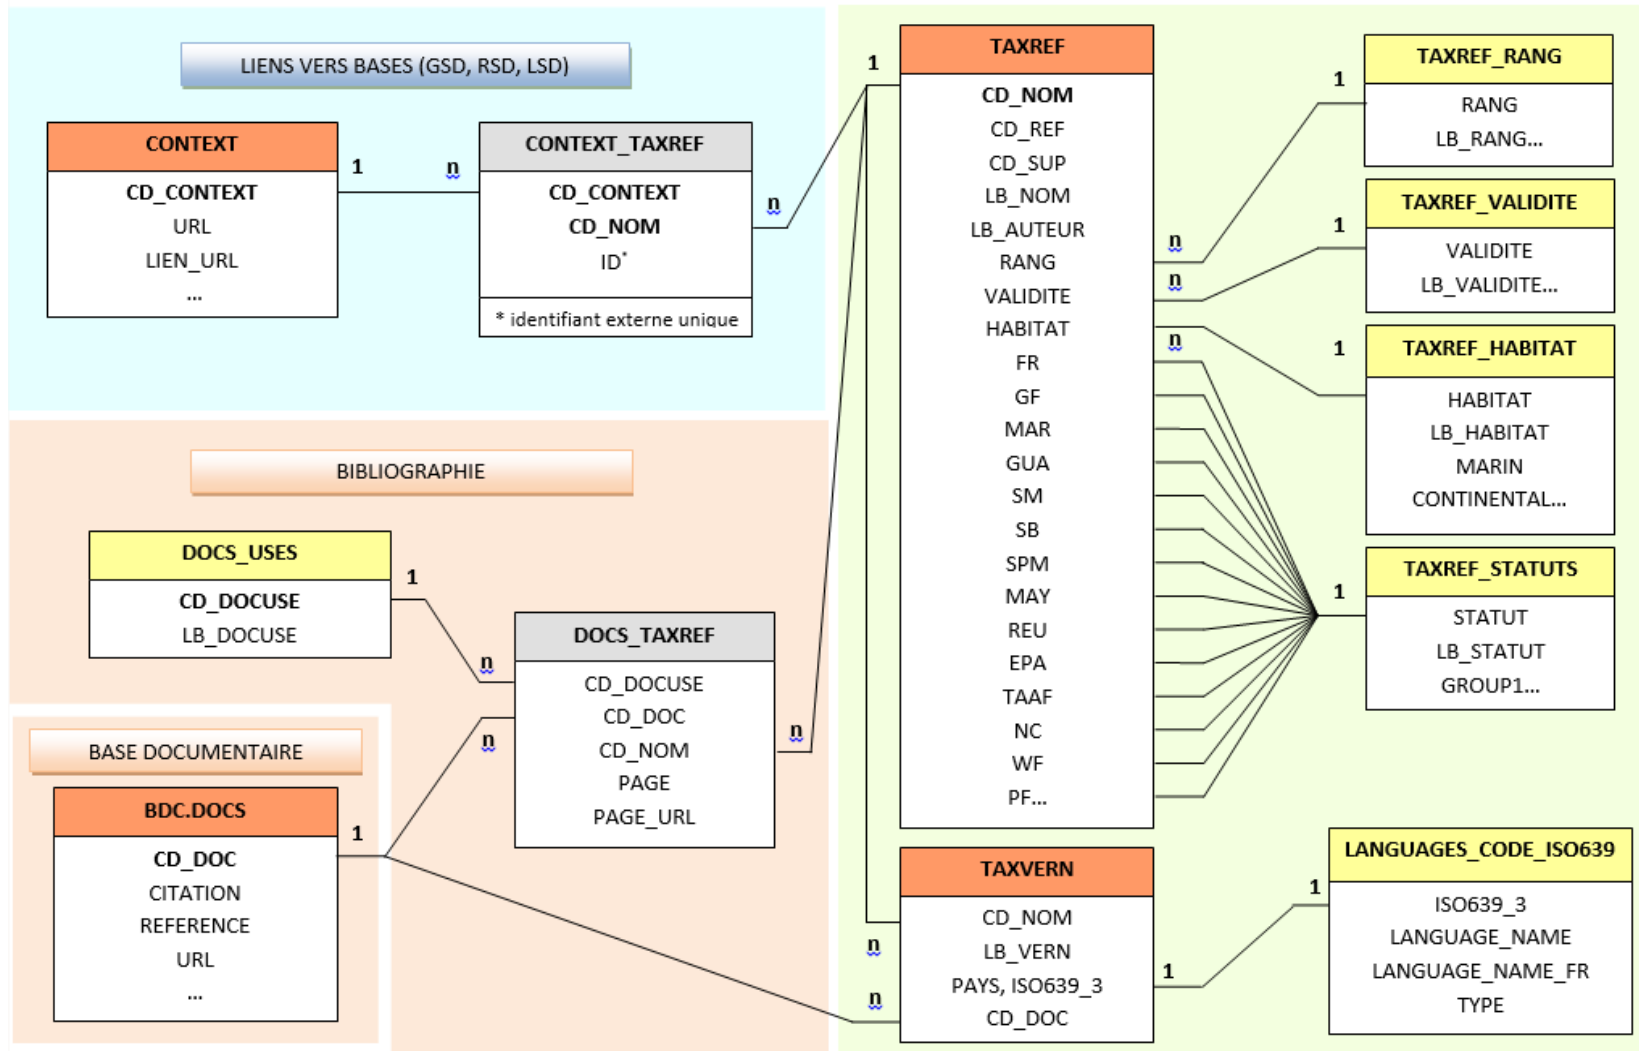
LIENS VERS BASES (GSD, RSD, LSD)

CONTEXT
CD_CONTEXT
URL
LIEN_URL
...

1
n

CONTEXT_TAXREF
CD_CONTEXT
CD_NOM
ID*
* identifiant externe unique

n

1

TAXREF
CD_NOM
CD_REF
CD_SUP
LB_NOM
LB_AUTEUR
RANG
VALIDITE
HABITAT
FR
GF
MAR
GUA
SM
SB
SPM
MAY
REU
EPA
TAAF
NC
WF
PF...

n
n
n

1
TAXREF_RANG
RANG
LB_RANG...

1
TAXREF_VALIDITE
VALIDITE
LB_VALIDITE...

1
TAXREF_HABITAT
HABITAT
LB_HABITAT
MARIN
CONTINENTAL...

1
TAXREF_STATUTS
STATUT
LB_STATUT
GROUP1...

BIBLIOGRAPHIE

DOCS_USES
CD_DOCUSE
LB_DOCUSE

1
n

DOCS_TAXREF
CD_DOCUSE
CD_DOC
CD_NOM
PAGE
PAGE_URL

n
n

BASE DOCUMENTAIRE

BDC.DOCS
CD_DOC
CITATION
REFERENCE
URL
...

1

TAXVERN
CD_NOM
LB_VERN
PAYS, ISO639_3
CD_DOC

n
n
1

1
LANGUAGES_CODE_ISO639
ISO639_3
LANGUAGE_NAME
LANGUAGE_NAME_FR
TYPE